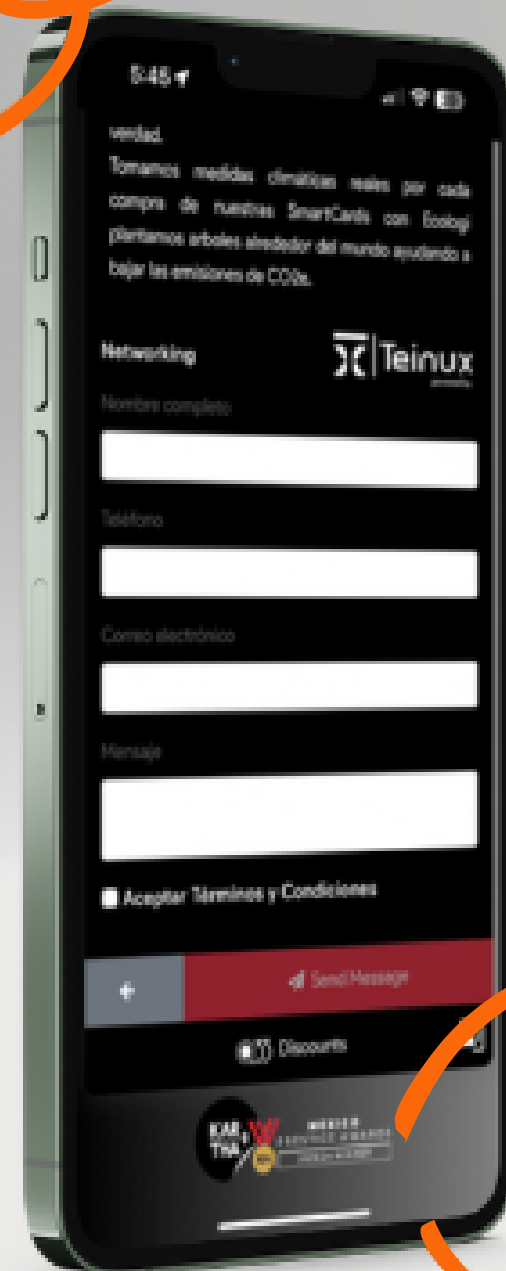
5:48

verdad.
Tomamos medidas climáticas reales por cada compra de nuestras SmartCards con Ecologi plantamos arboles alrededor del mundo ayudando a bajar las emisiones de CO2s.

Networking

Teinux

Nombre completo

Teléfono

Correo electrónico

Mensaje

Aceptar Términos y Condiciones

+

Send Message

Discounts

KAR TSA

WINNER

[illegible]